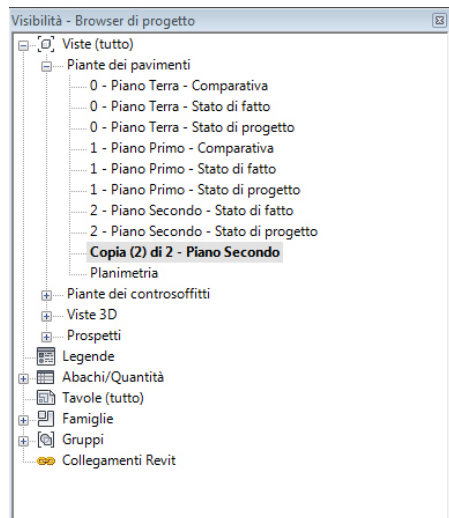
Visibilità - Browser di progetto

Viste (tutto)
Piante dei pavimenti
0 - Piano Terra - Comparativa
0 - Piano Terra - Stato di fatto
0 - Piano Terra - Stato di progetto
1 - Piano Primo - Comparativa
1 - Piano Primo - Stato di fatto
1 - Piano Primo - Stato di progetto
2 - Piano Secondo - Stato di fatto
2 - Piano Secondo - Stato di progetto
Copia (2) di 2 - Piano Secondo
Planimetria
Piante dei controsoffitti
Viste 3D
Prospetti
Legende
Abachi/Quantità
Tavole (tutto)
Famiglie
Gruppi
Collegamenti Revit